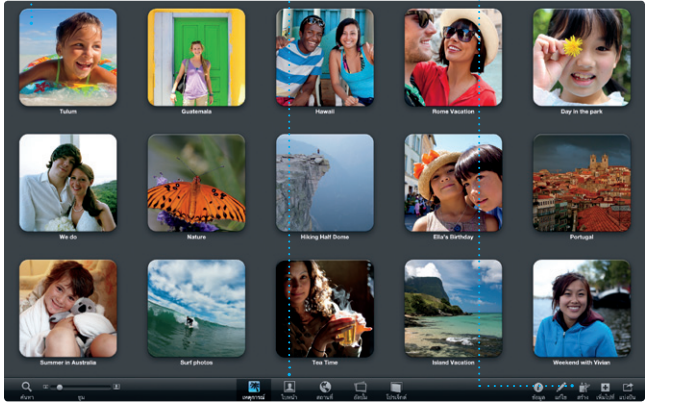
Tulum
Guatemala
Hawaii
Rome Vacation
Day in the park
We do
Nature
Hiking Half Dome
Ella's Birthday
Portugal
Summer in Australia
Surf photos
Tea Time
Island Vacation
Weekend with Vivian
ค้นหา
ซูม
เหตุการณ์
ใบหน้า
สถานที่
อัลบั้ม
โปรเจ็กต์
ข้อมูล
แก้ไข
สร้าง
เพิ่มไปที่
แบ่งปัน